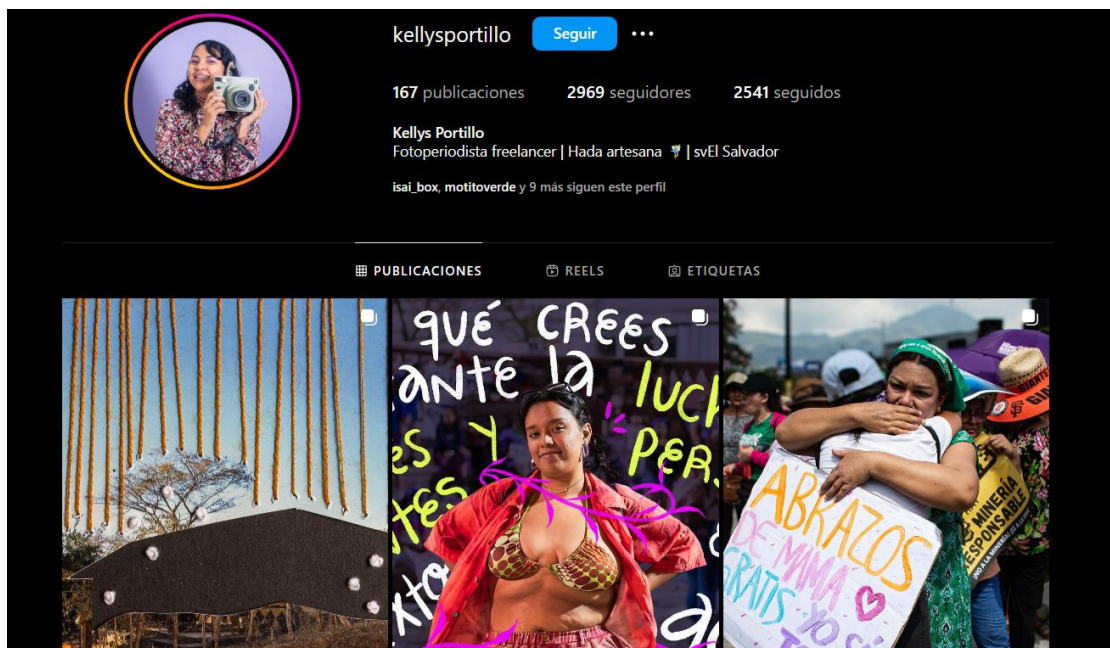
kellysportillo Seguir ···

167 publicaciones 2969 seguidores 2541 seguidos

Kellys Portillo
Fotoperiodista freelancer | Hada artesana 🧚 | svEl Salvador

isai_box, motitoverde y 9 más siguen este perfil

PUBLICACIONES REELS ETIQUETAS

qué crees ante la luc es y per tes xto

ABRAZOS DE MAMÁ GRATIS YO SÍ

MINERÍA RESPONSABLE